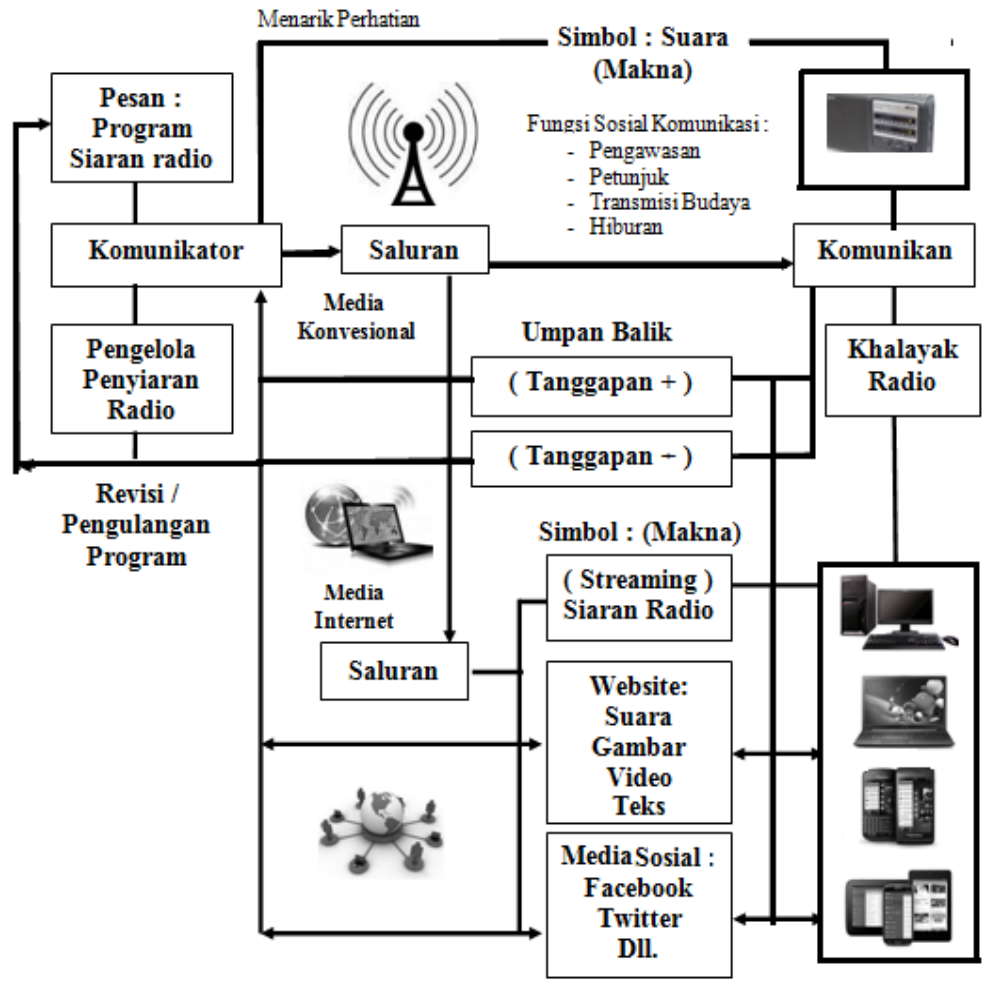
Menarik Perhatian

Simbol : Suara (Makna)

Pesan : Program Siaran radio

Fungsi Sosial Komunikasi :
- Pengawasan
- Petunjuk
- Transmisi Budaya
- Hiburan

Komunikator

Saluran

Komunikan

Media Konvesional

Umpan Balik

Pengelola Penyiaran Radio

( Tanggapan + )

Khalayak Radio

( Tanggapan − )

Revisi / Pengulangan Program

Simbol : (Makna)

Media Internet

( Streaming ) Siaran Radio

Saluran

Website: Suara Gambar Video Teks

Media Sosial : Facebook Twitter Dll.